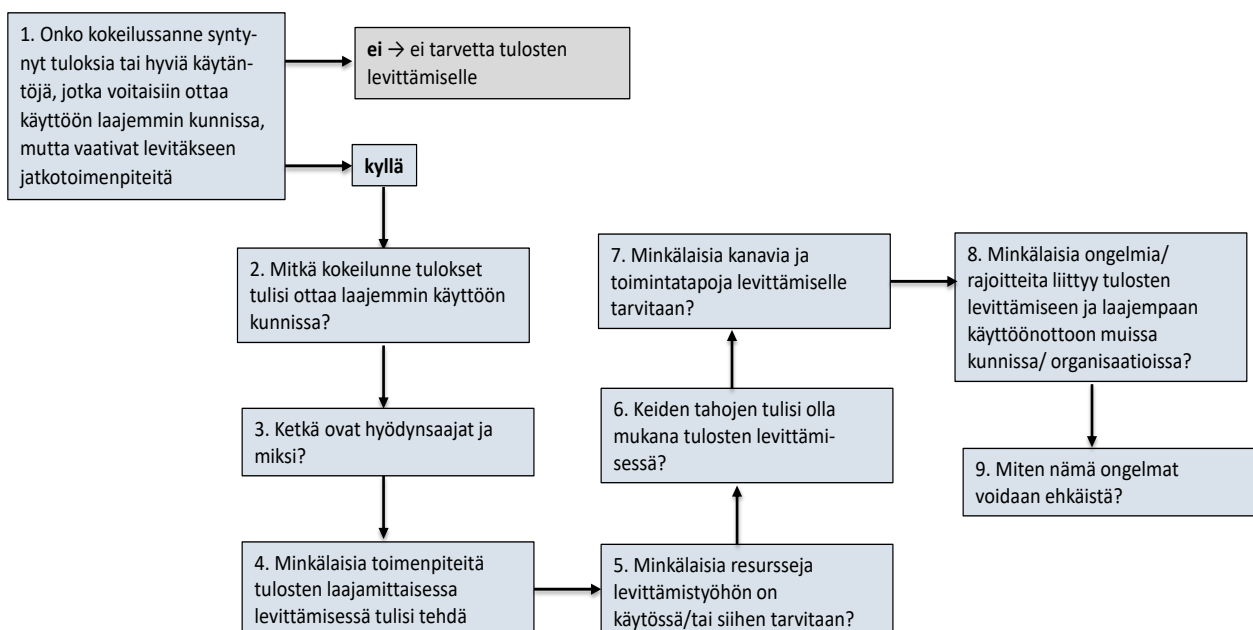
1. Onko kokeilussanne syntynyt tuloksia tai hyviä käytäntöjä, jotka voitaisiin ottaa käyttöön laajemmin kunnissa, mutta vaativat levitäkseen jatkotoimenpiteitä

**ei** → ei tarvetta tulosten levittämiselle

**kyllä**

2. Mitkä kokeilunne tulokset tulisi ottaa laajemmin käyttöön kunnissa?

3. Ketkä ovat hyödynsaajat ja miksi?

4. Minkälaisia toimenpiteitä tulosten laajamittaisessa levittämisessä tulisi tehdä

5. Minkälaisia resursseja levittämistyöhön on käytössä/tai siihen tarvitaan?

6. Keiden tahojen tulisi olla mukana tulosten levittämisessä?

7. Minkälaisia kanavia ja toimintatapoja levittämiselle tarvitaan?

8. Minkälaisia ongelmia/ rajoitteita liittyy tulosten levittämiseen ja laajempaan käyttöönottoon muissa kunnissa/ organisaatioissa?

9. Miten nämä ongelmat voidaan ehkäistä?